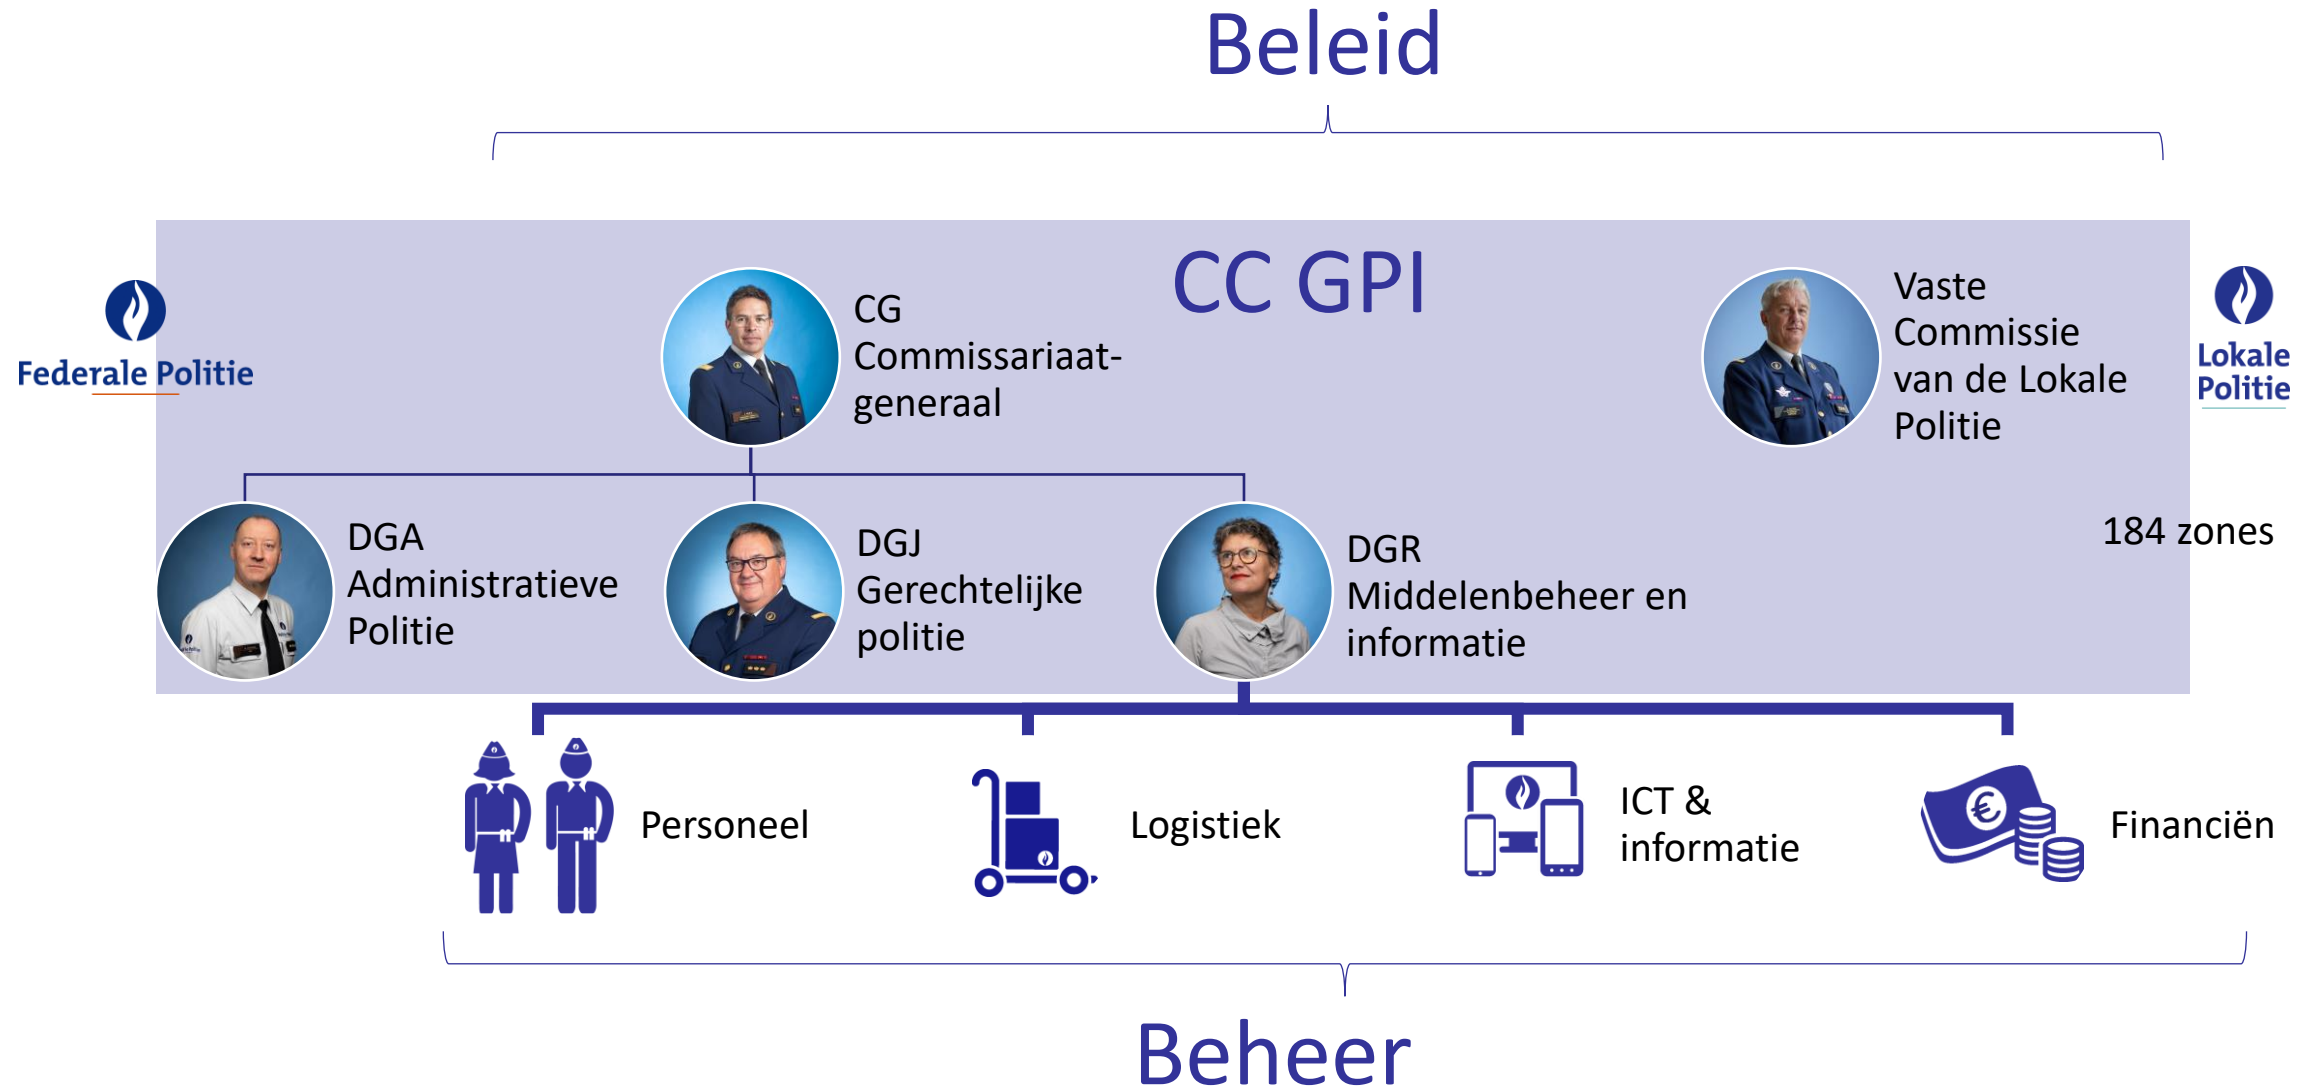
Beleid

Federale Politie

CC GPI

CG
Commissariaat-generaal

Vaste Commissie van de Lokale Politie

Lokale Politie

DGA
Administratieve Politie

DGJ
Gerechtelijke politie

DGR
Middelenbeheer en informatie

184 zones

Personeel

Logistiek

ICT & informatie

Financiën

Beheer